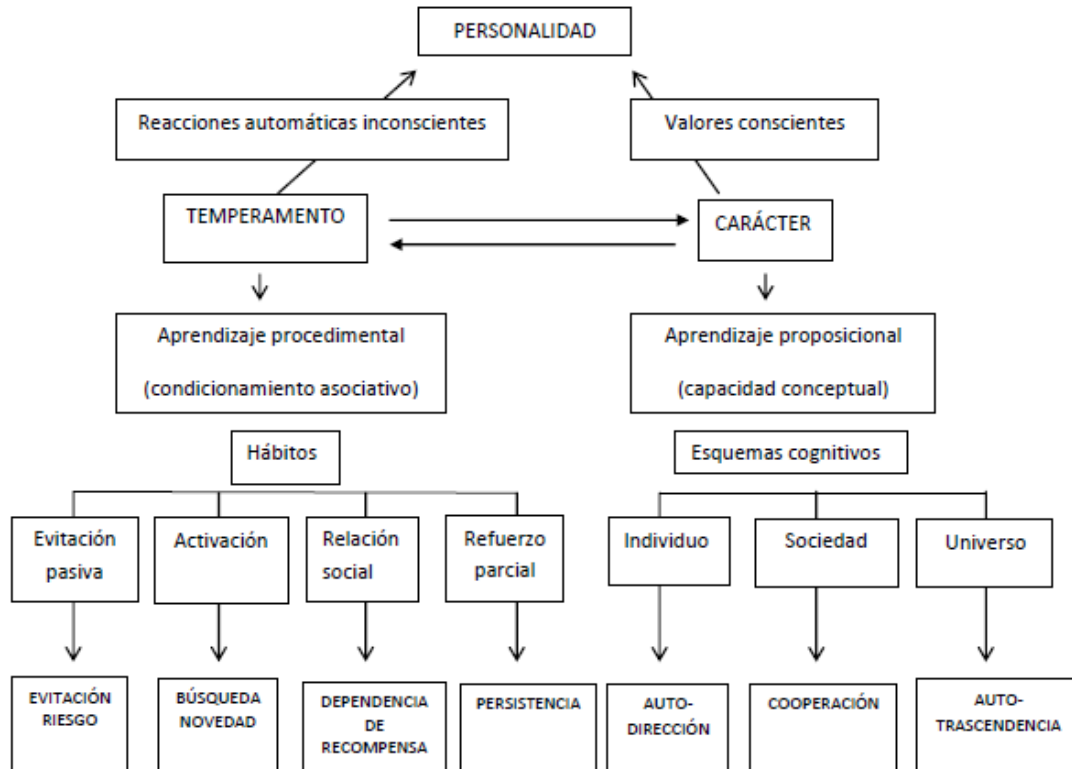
PERSONALIDAD

Reacciones automáticas inconscientes

Valores conscientes

TEMPERAMENTO

CARÁCTER

Aprendizaje procedimental (condicionamiento asociativo)

Aprendizaje proposicional (capacidad conceptual)

Hábitos

Esquemas cognitivos

Evitación pasiva

Activación

Relación social

Refuerzo parcial

Individuo

Sociedad

Universo

EVITACIÓN RIESGO

BÚSQUEDA NOVEDAD

DEPENDENCIA DE RECOMPENSA

PERSISTENCIA

AUTO-DIRECCIÓN

COOPERACIÓN

AUTO-TRASCENDENCIA